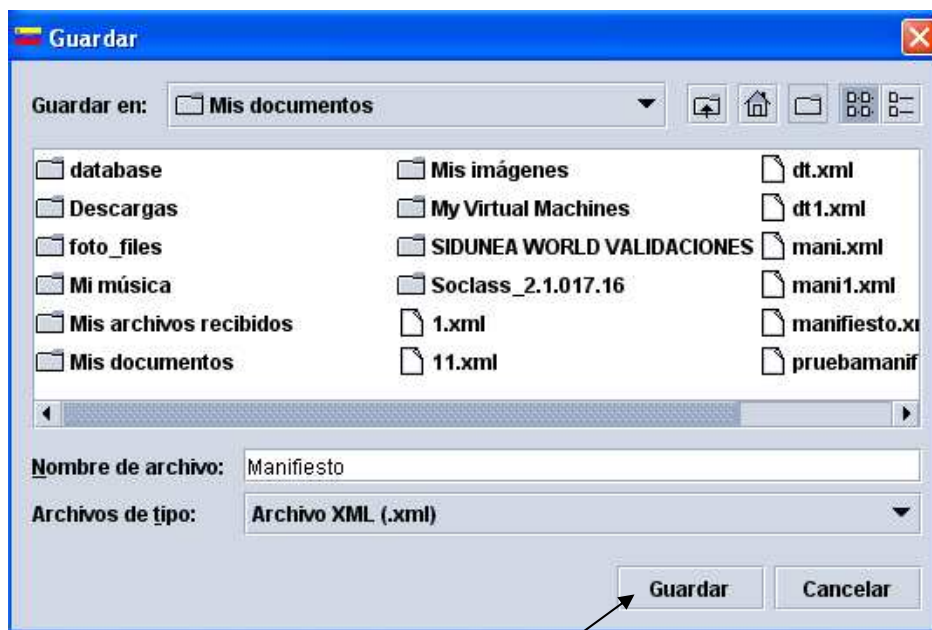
Guardar

Guardar en: Mis documentos

database
Descargas
foto_files
Mi música
Mis archivos recibidos
Mis documentos

Mis imágenes
My Virtual Machines
SIDUNEA WORLD VALIDACIONES
Soclass_2.1.017.16
1.xml
11.xml

dt.xml
dt1.xml
mani.xml
mani1.xml
manifiesto.x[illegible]
pruebamanif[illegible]

Nombre de archivo: Manifiesto
Archivos de tipo: Archivo XML (.xml)

Guardar
Cancelar